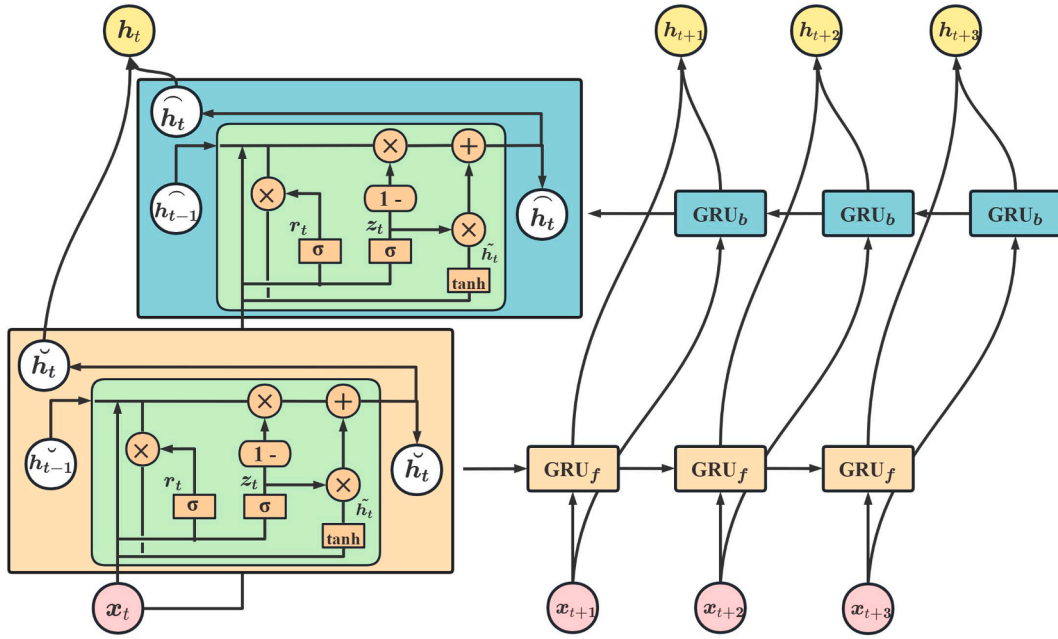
$h_t$

$h_{t+1}$

$h_{t+2}$

$h_{t+3}$

$\overset{\frown}{h}_t$

$\times$

$+$

$\overset{\frown}{h}_{t-1}$

$\times$

$1-$

$r_t$

$z_t$

$\times$

$\tilde{h}_t$

$\overset{\frown}{h}_t$

σ

σ

tanh

$GRU_b$

$GRU_b$

$GRU_b$

$\breve{h}_t$

$\times$

$+$

$\breve{h}_{t-1}$

$\times$

$1-$

$r_t$

$z_t$

$\times$

$\tilde{h}_t$

$\breve{h}_t$

σ

σ

tanh

$GRU_f$

$GRU_f$

$GRU_f$

$x_t$

$x_{t+1}$

$x_{t+2}$

$x_{t+3}$